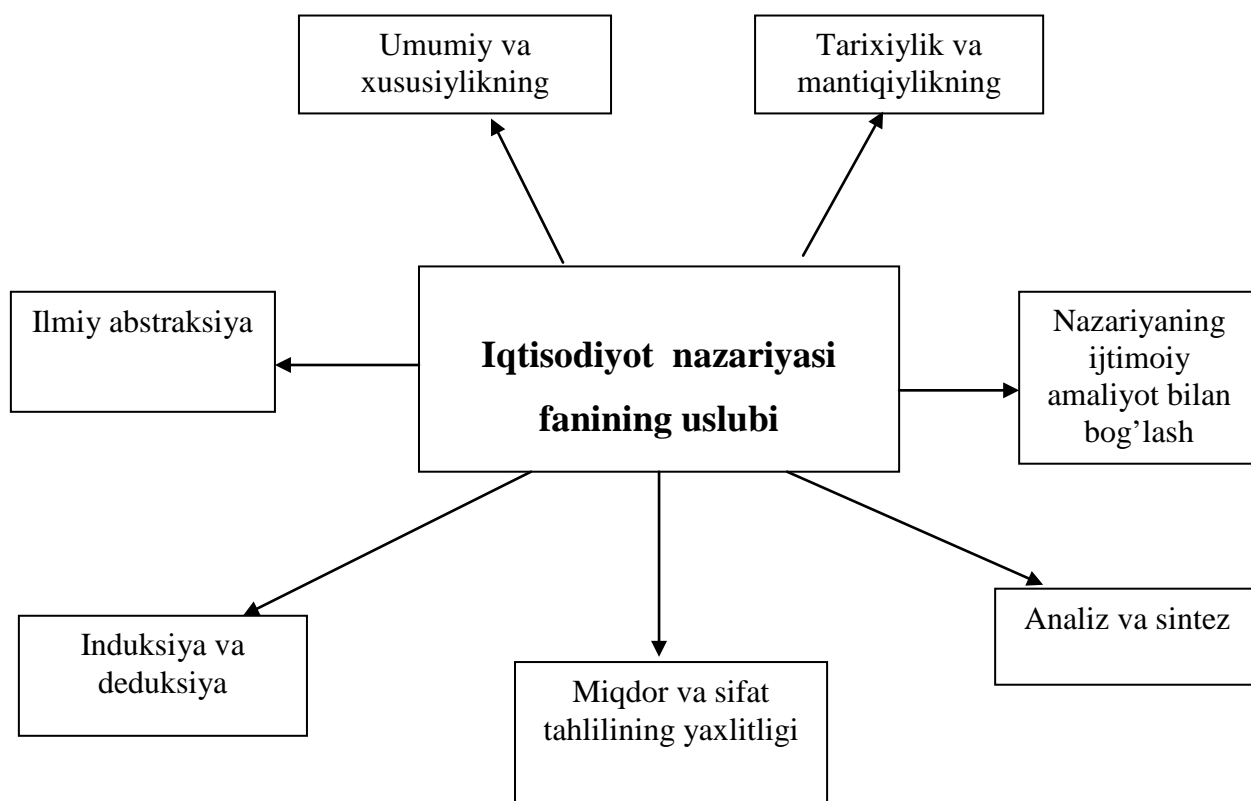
Umumiy va xususiylikning

Tarixiylik va mantiqiylikning

Ilmiy abstraksiya

**Iqtisodiyot nazariyasi fanining uslubi**

Nazariyaning ijtimoiy amaliyot bilan bog'lash

Induksiya va deduksiya

Miqdor va sifat tahlilining yaxlitligi

Analiz va sintez